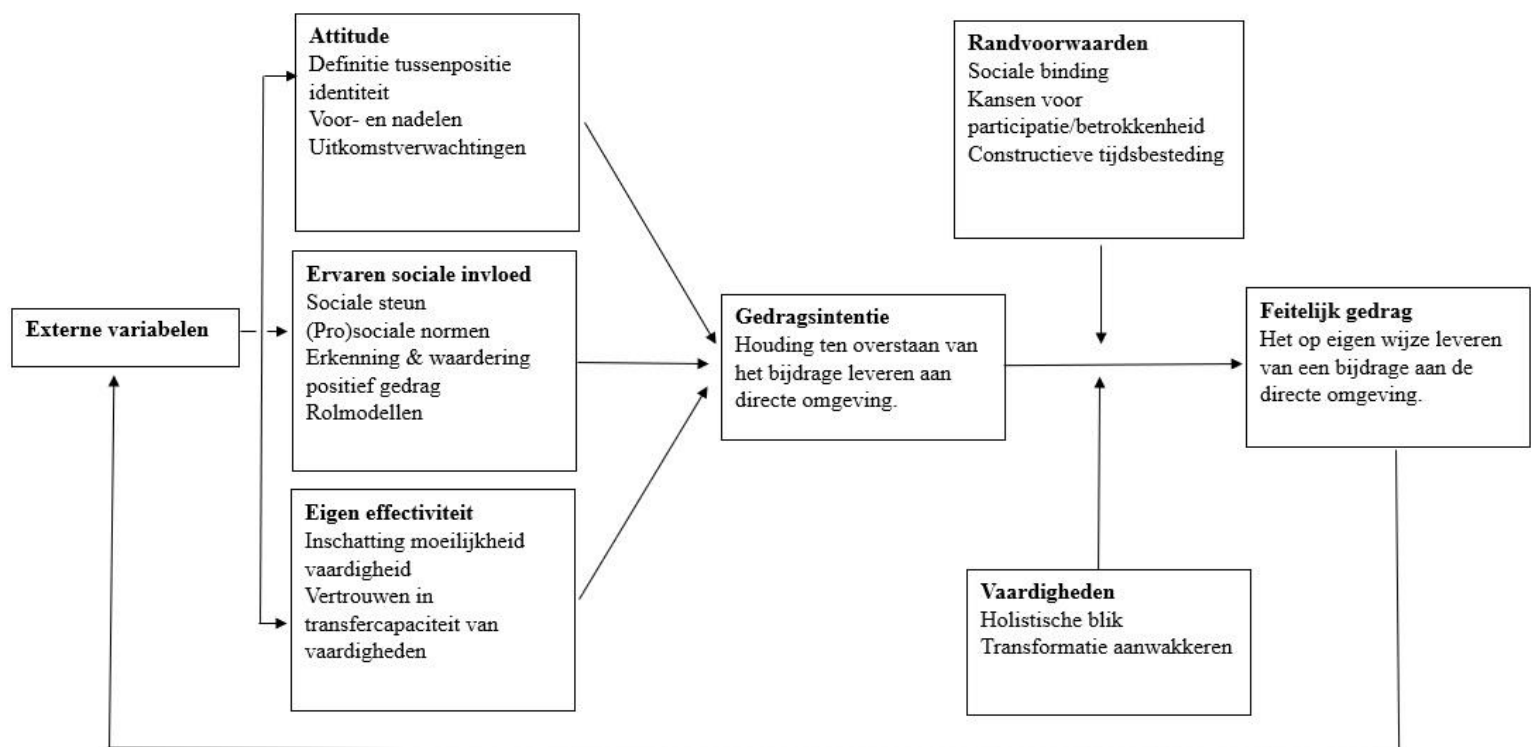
Attitude
Definitie tussenpositie identiteit
Voor- en nadelen
Uitkomstverwachtingen

Randvoorwaarden
Sociale binding
Kansen voor participatie/betrokkenheid
Constructieve tijdsbesteding

Ervaren sociale invloed
Sociale steun
(Pro)sociale normen
Erkenning & waardering positief gedrag
Rolmodellen

Externe variabelen

Gedragsintentie
Houding ten overstaan van het bijdrage leveren aan directe omgeving.

Feitelijk gedrag
Het op eigen wijze leveren van een bijdrage aan de directe omgeving.

Eigen effectiviteit
Inschatting moeilijkheid vaardigheid
Vertrouwen in transfercapaciteit van vaardigheden

Vaardigheden
Holistische blik
Transformatie aanwakkeren